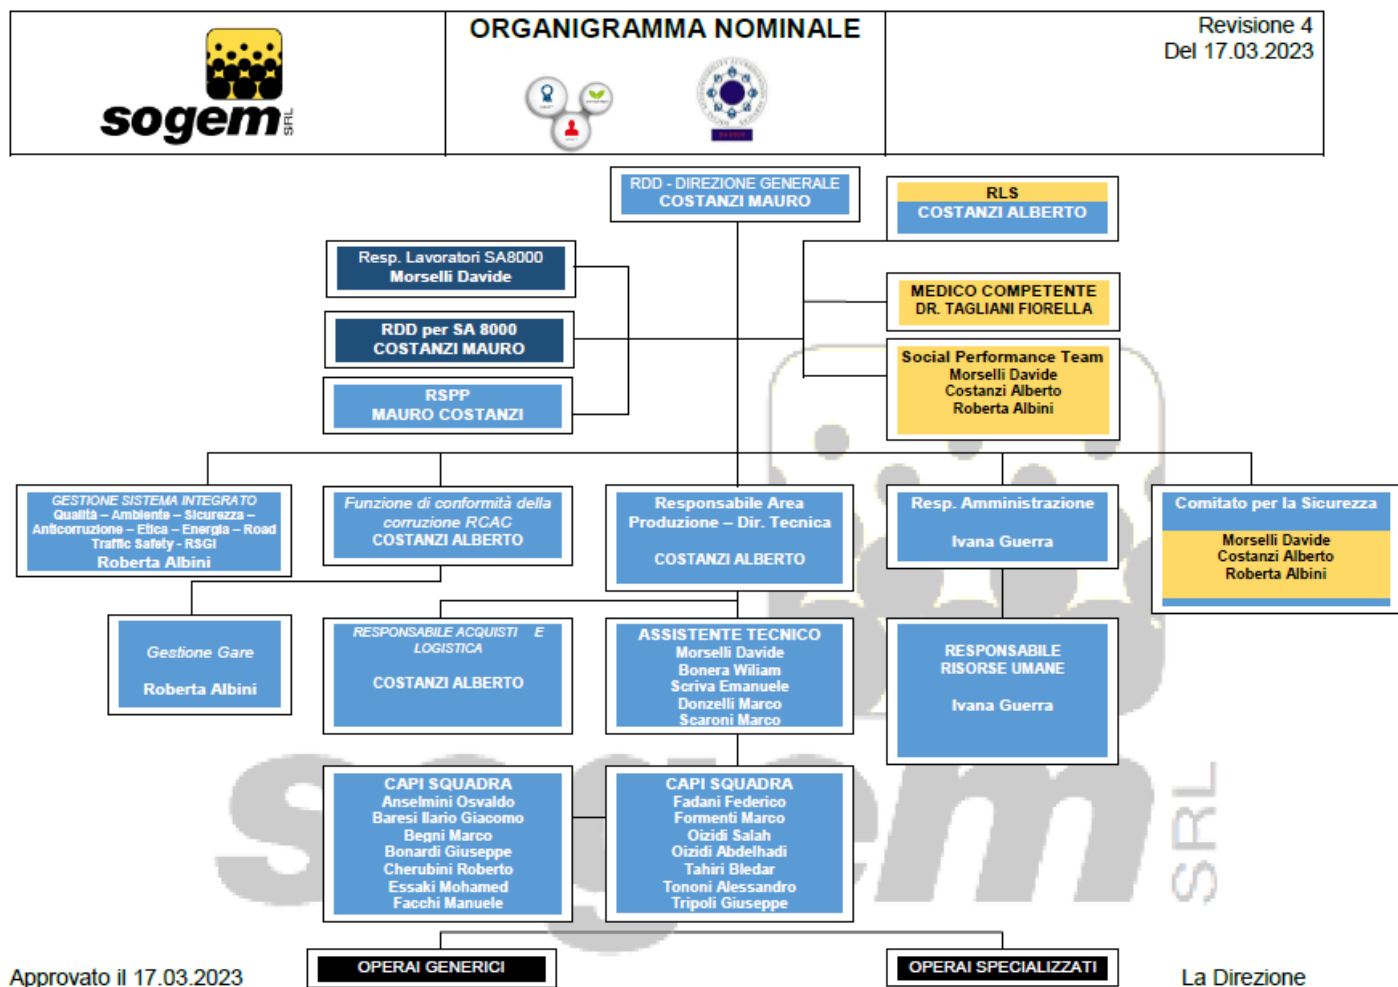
sogem SRL

ORGANIGRAMMA NOMINALE

Revisione 4
Del 17.03.2023

RDD - DIREZIONE GENERALE
COSTANZI MAURO

RLS
COSTANZI ALBERTO

Resp. Lavoratori SA8000
Morselli Davide

RDD per SA 8000
COSTANZI MAURO

RSPP
MAURO COSTANZI

MEDICO COMPETENTE
DR. TAGLIANI FIORELLA

Social Performance Team
Morselli Davide
Costanzi Alberto
Roberta Albini

GESTIONE SISTEMA INTEGRATO
Qualità – Ambiente – Sicurezza – Anticorruzione – Etica – Energia – Road Traffic Safety - RSGI
Roberta Albini

Funzione di conformità della corruzione RCAC
COSTANZI ALBERTO

Responsabile Area Produzione – Dir. Tecnica

COSTANZI ALBERTO

Resp. Amministrazione

Ivana Guerra

Comitato per la Sicurezza

Morselli Davide
Costanzi Alberto
Roberta Albini

Gestione Gare

Roberta Albini

RESPONSABILE ACQUISTI E LOGISTICA

COSTANZI ALBERTO

ASSISTENTE TECNICO
Morselli Davide
Bonera Wiliam
Scriva Emanuele
Donzelli Marco
Scaroni Marco

RESPONSABILE RISORSE UMANE

Ivana Guerra

CAPI SQUADRA
Anselmini Osvaldo
Baresi Ilario Giacomo
Begni Marco
Bonardi Giuseppe
Cherubini Roberto
Essaki Mohamed
Facchi Manuele

CAPI SQUADRA
Fadani Federico
Formenti Marco
Oizidi Salah
Oizidi Abdelhadi
Tahiri Bledar
Tononi Alessandro
Tripoli Giuseppe

Approvato il 17.03.2023

OPERAI GENERICI

OPERAI SPECIALIZZATI

La Direzione